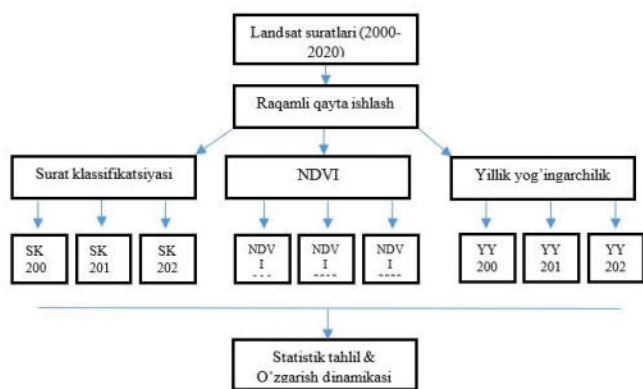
Landsat suratlari (2000-2020)

Raqamli qayta ishlash

Surat klassifikatsiyasi

NDVI

Yillik yog'ingarchilik

SK 200

SK 201

SK 202

NDVI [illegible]

NDVI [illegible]

NDVI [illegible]

YY 200

YY 201

YY 202

Statistik tahlil & O'zgarish dinamikasi